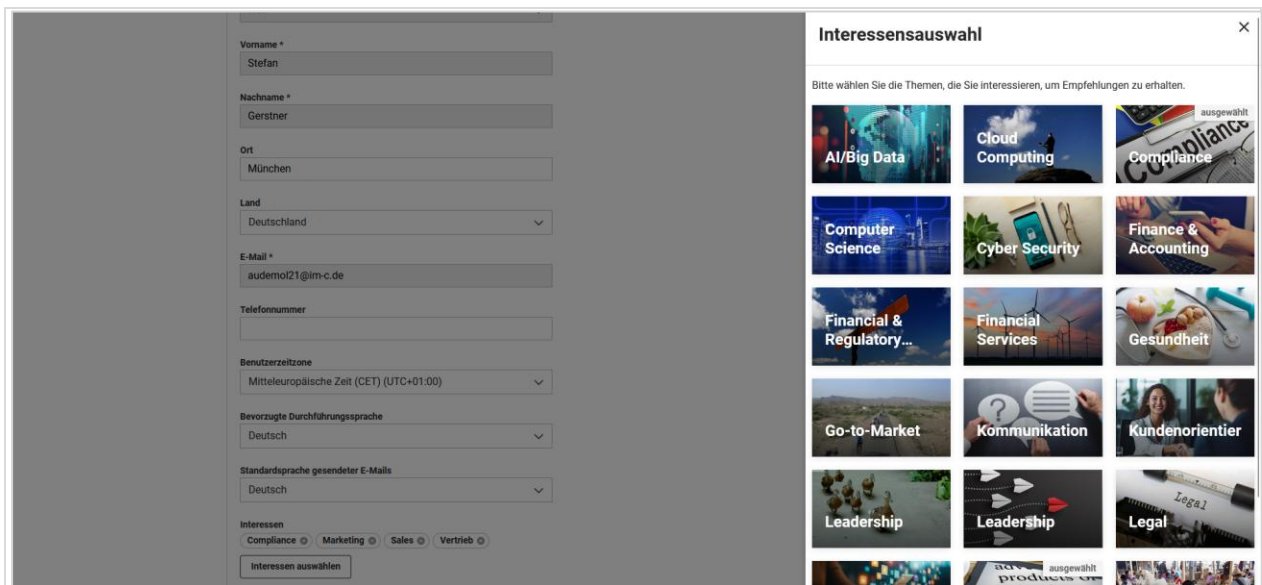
Vorname *
Stefan

Nachname *
Gerstner

Ort
München

Land
Deutschland

E-Mail *
audemol21@im-c.de

Telefonnummer

Benutzerzeitzone
Mitteleuropäische Zeit (CET) (UTC+01:00)

Bevorzugte Durchführungssprache
Deutsch

Standardsprache gesendeter E-Mails
Deutsch

Interessen
Compliance Marketing Sales Vertrieb

Interessen auswählen

Interessensauswahl

×

Bitte wählen Sie die Themen, die Sie interessieren, um Empfehlungen zu erhalten.

AI/Big Data

Cloud Computing

ausgewählt
Compliance

Computer Science

Cyber Security

Finance & Accounting

Financial & Regulatory...

Financial Services

Gesundheit

Go-to-Market

Kommunikation

Kundenorientier

Leadership

Leadership

Legal

ausgewählt